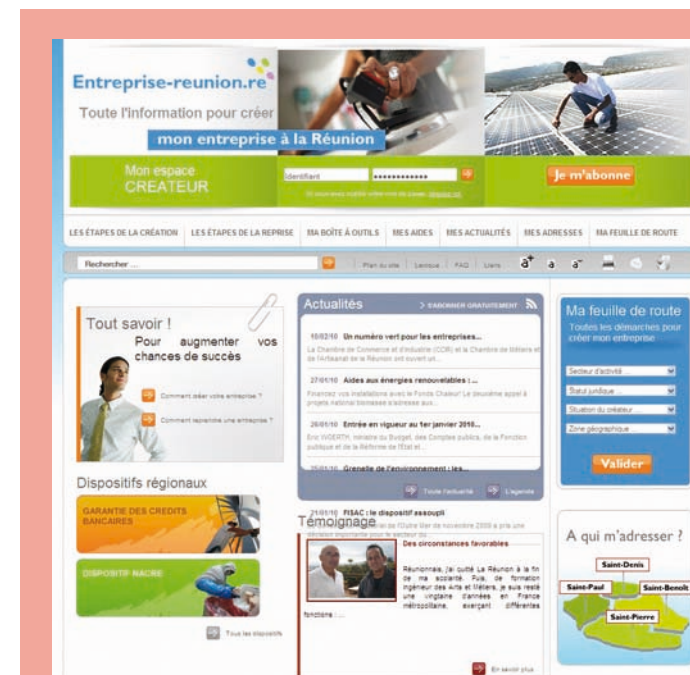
Entreprise-reunion.re

Toute l'information pour créer

mon entreprise à la Réunion

Mon espace CREATEUR

Identifiant

Je m'abonne

LES ÉTAPES DE LA CRÉATION | LES ÉTAPES DE LA REPRISE | MA BOÎTE À OUTILS | MES AIDES | MES ACTUALITÉS | MES ADRESSES | MA FEUILLE DE ROUTE

Rechercher ...

Plan du site | Lexique | FAQ | Liens

Tout savoir !

Pour augmenter vos chances de succès

Comment créer votre entreprise ?

Comment reprendre une entreprise ?

Dispositifs régionaux

GARANTIE DES CREDITS BANCAIRES

DISPOSITIF NACRE

Tous les dispositifs

Actualités

> S'ABONNER GRATUITEMENT

10/02/10 Un numéro vert pour les entreprises...

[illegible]

27/01/10 Aides aux énergies renouvelables : ...

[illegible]

26/01/10 Entrée en vigueur au 1er janvier 2010...

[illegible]

25/01/10 Grenelle de l'environnement : les...

Toute l'actualité

L'agenda

21/01/10 FISAC : le dispositif assoupli

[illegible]

Témoignage

Des circonstances favorables

Réunionnais, j'ai quitté La Réunion à la fin de ma scolarité. Puis, de formation ingénieur des Arts et Métiers, je suis resté une vingtaine d'années en France métropolitaine, exerçant différentes fonctions ...

En savoir plus

Ma feuille de route

Toutes les démarches pour créer mon entreprise

Secteur d'activité

Statut juridique

Situation du créateur

Zone géographique

Valider

A qui m'adresser ?

Saint-Denis

Saint-Paul

Saint-Benoît

Saint-Pierre